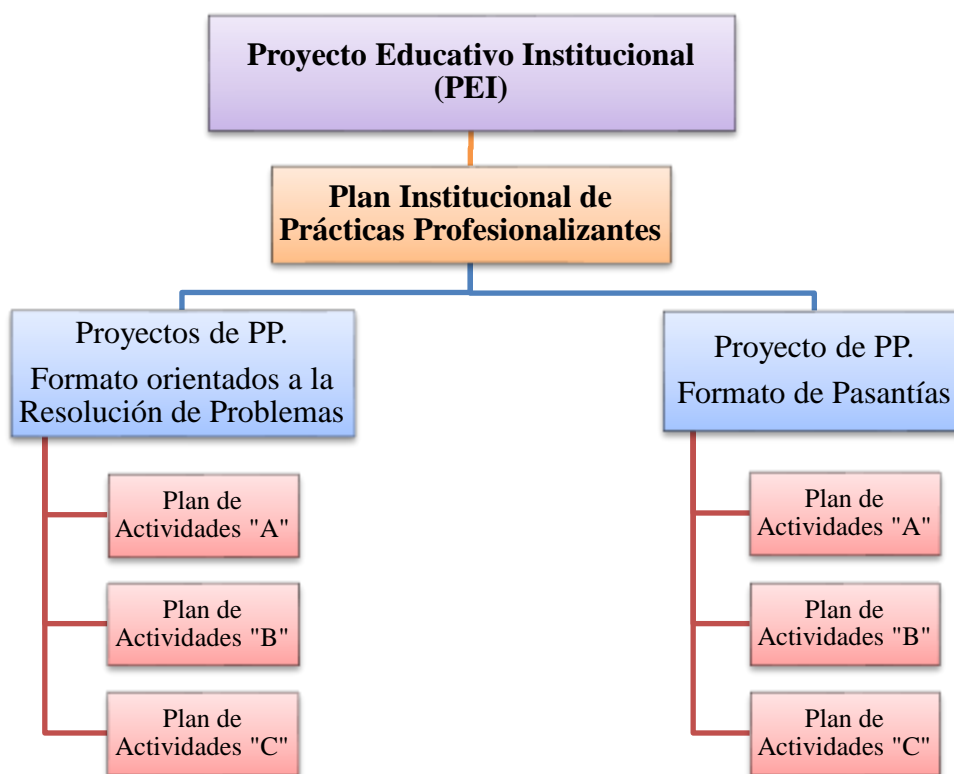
Proyecto Educativo Institucional (PEI)

Plan Institucional de Prácticas Profesionalizantes

Proyectos de PP.
Formato orientados a la Resolución de Problemas

Plan de Actividades "A"

Plan de Actividades "B"

Plan de Actividades "C"

Proyecto de PP.
Formato de Pasantías

Plan de Actividades "A"

Plan de Actividades "B"

Plan de Actividades "C"